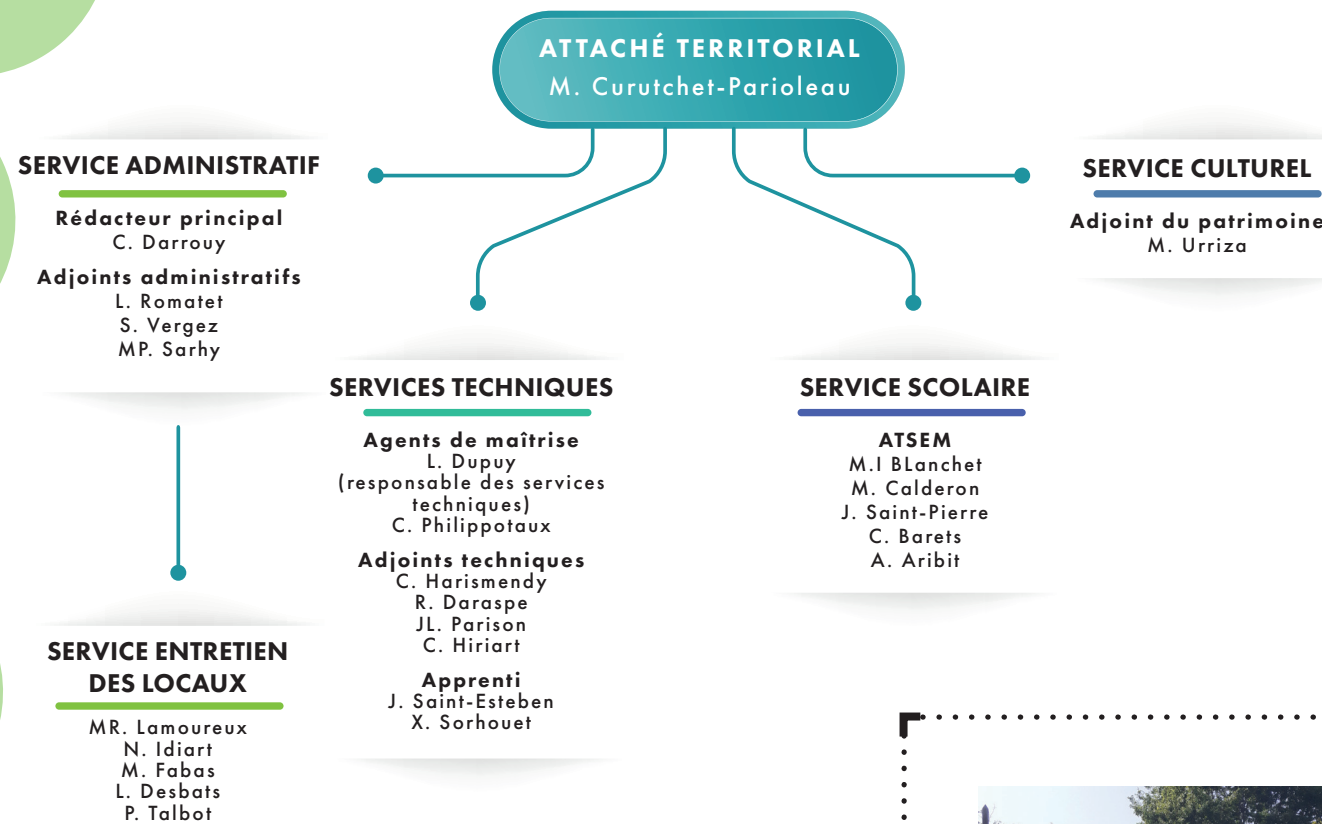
ATTACHÉ TERRITORIAL
M. Curutchet-Parioleau

SERVICE ADMINISTRATIF

Rédacteur principal
C. Darrouy

Adjoints administratifs
L. Romatet
S. Vergez
MP. Sarhy

SERVICE CULTUREL

Adjoint du patrimoine
M. Urriza

SERVICES TECHNIQUES

Agents de maîtrise
L. Dupuy
(responsable des services techniques)
C. Philippotaux

Adjoints techniques
C. Harismendy
R. Daraspe
JL. Parison
C. Hiriart

Apprenti
J. Saint-Esteben
X. Sorhouet

SERVICE SCOLAIRE

ATSEM
M.I BLanchet
M. Calderon
J. Saint-Pierre
C. Barets
A. Aribit

SERVICE ENTRETIEN DES LOCAUX

MR. Lamoureux
N. Idiart
M. Fabas
L. Desbats
P. Talbot